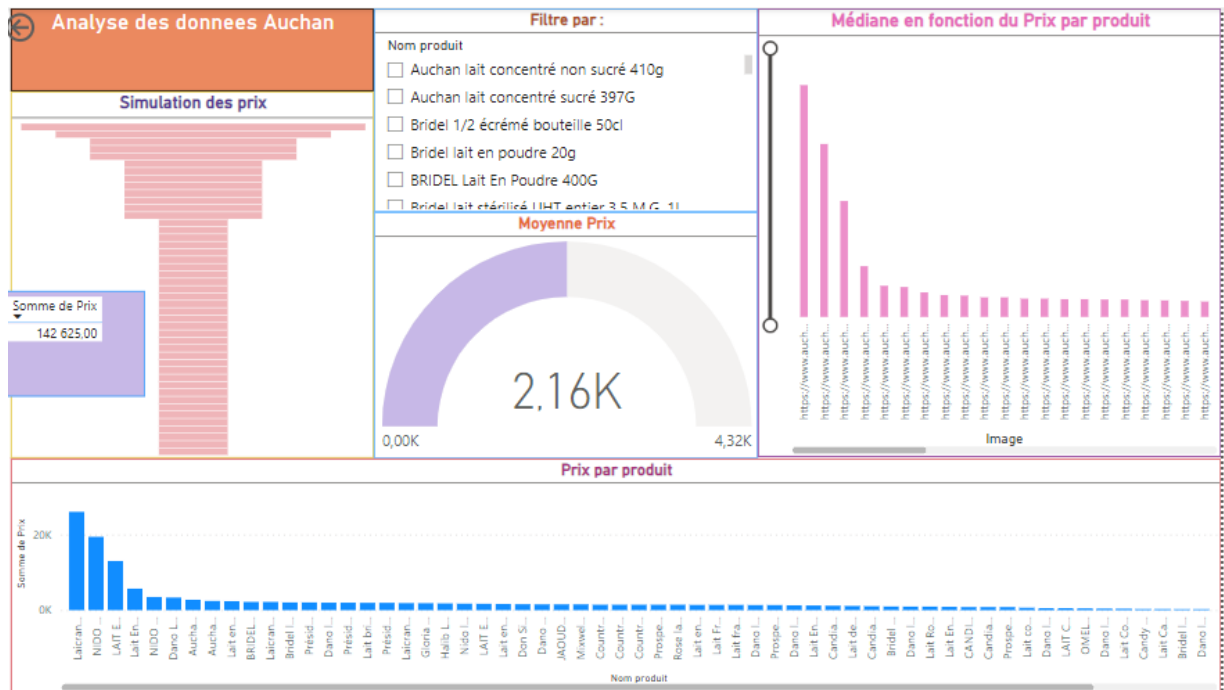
Analyse des donnees Auchan

Simulation des prix

Somme de Prix
142 625,00

Filtre par :

Nom produit
Auchan lait concentré non sucré 410g
Auchan lait concentré sucré 397G
Bridel 1/2 écrémé bouteille 50cl
Bridel lait en poudre 20g
BRIDEL Lait En Poudre 400G
Bridel lait stérilisé UHT entier 3,5 M.G. 1L

Moyenne Prix

2,16K
0,00K
4,32K

Médiane en fonction du Prix par produit

https://www.auch... https://www.auch... https://www.auch... https://www.auch... https://www.auch... https://www.auch... https://www.auch... https://www.auch... https://www.auch... https://www.auch... https://www.auch... https://www.auch... https://www.auch... https://www.auch... https://www.auch... https://www.auch... https://www.auch... https://www.auch... https://www.auch... https://www.auch... https://www.auch...

Image

Prix par produit

20K
0K
Somme de Prix

Laicran... NIDO ... LAIT E... LAIT E... NIDO ... Dano l... Aucha... Aucha... Lait en... BRIDEL... Laicran... Bridel l... Présid... Dano l... Présid... Lait bi... Présid... Laicran... Gloria ... Halib l... Nido l... LAIT E... Lait en... Don Si... Dano ... JAOUD... Mixwel... Countr... Countr... Prospe... Rose la... Lait en... Lait Fr... Lait fra... Dano l... Prospe... Dano l... Lait En... Candia... Lait de... Candia... Bridel ... Dano l... Lait Ro... Lait En... CANDI... Candia... Prospe... Lait co... Dano l... LAIT C... OMEL... Dano l... Lait Co... Candy ... Lait Ca... Bridel l... Dano l...

Nom produit